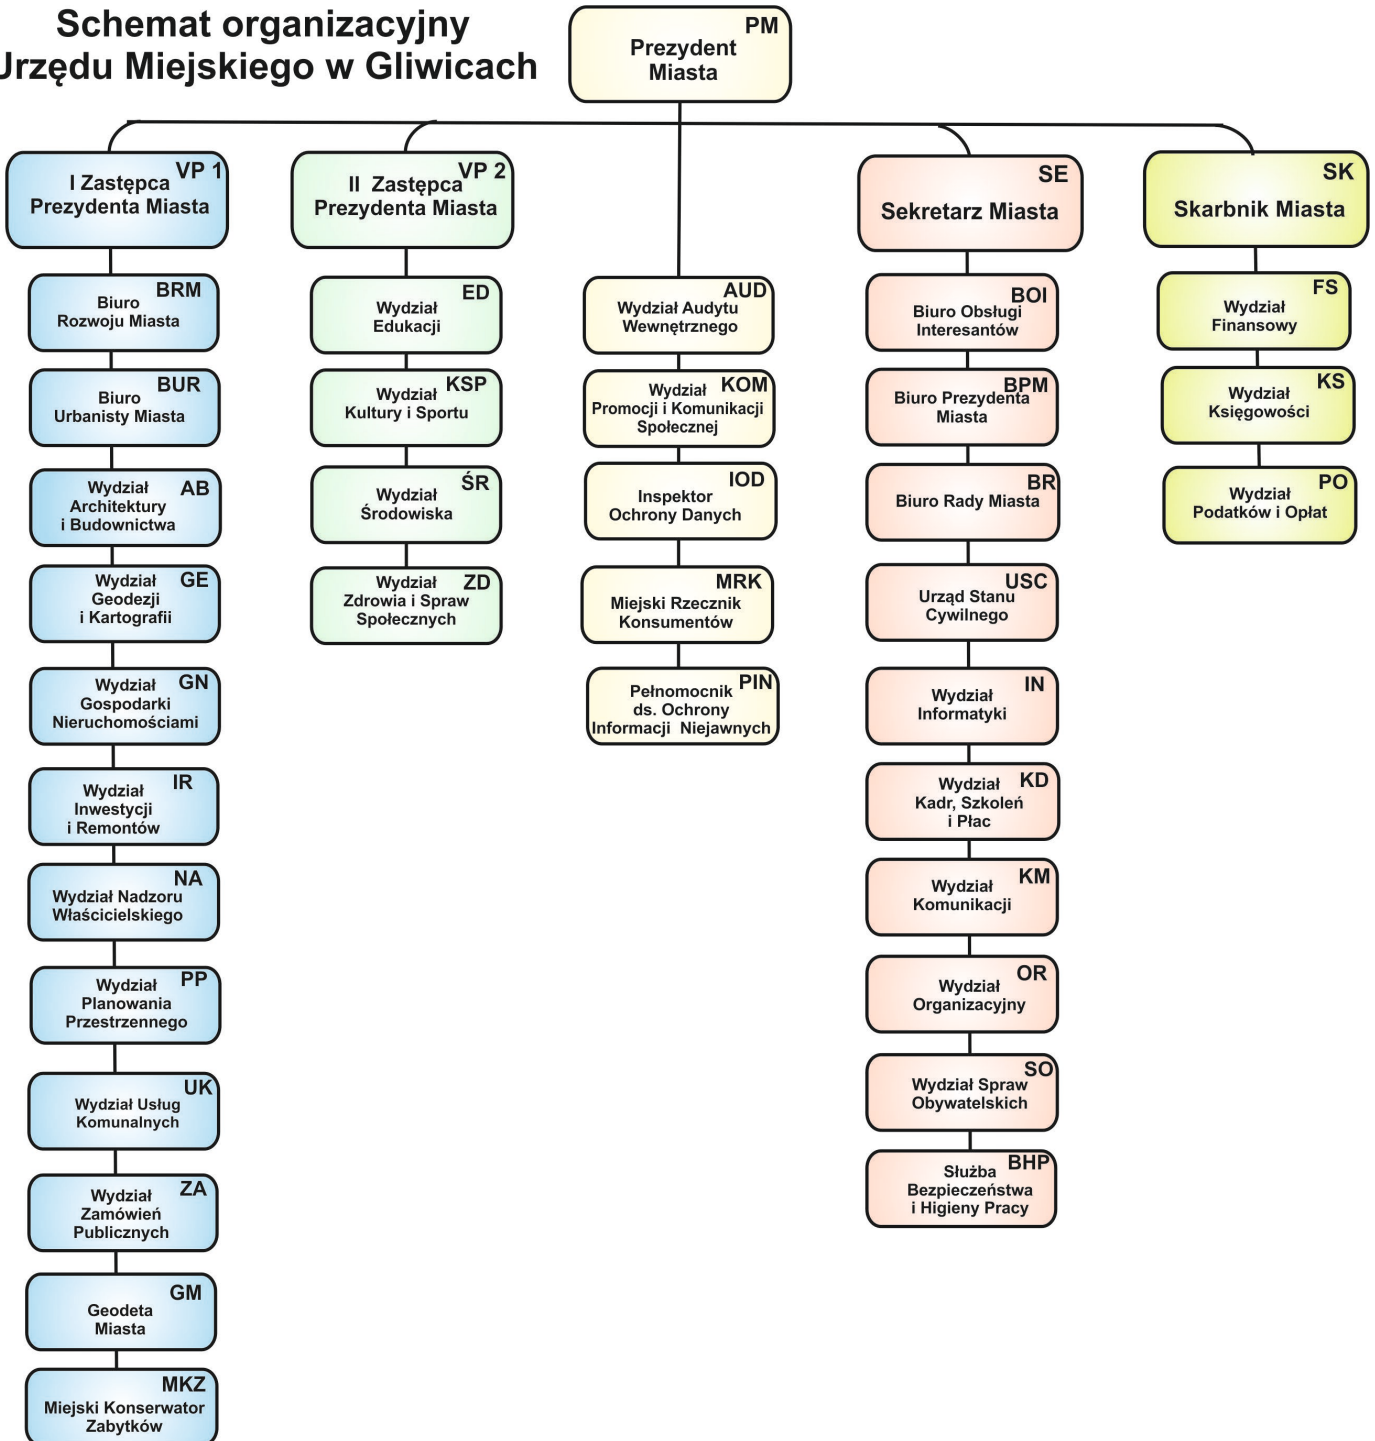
Schemat organizacyjny
Urzędu Miejskiego w Gliwicach

PM
Prezydent Miasta

VP 1
I Zastępca Prezydenta Miasta

BRM
Biuro Rozwoju Miasta

BUR
Biuro Urbanisty Miasta

AB
Wydział Architektury i Budownictwa

GE
Wydział Geodezji i Kartografii

GN
Wydział Gospodarki Nieruchomościami

IR
Wydział Inwestycji i Remontów

NA
Wydział Nadzoru Właścicielskiego

PP
Wydział Planowania Przestrzennego

UK
Wydział Usług Komunalnych

ZA
Wydział Zamówień Publicznych

GM
Geodeta Miasta

MKZ
Miejski Konserwator Zabytków

VP 2
II Zastępca Prezydenta Miasta

ED
Wydział Edukacji

KSP
Wydział Kultury i Sportu

ŚR
Wydział Środowiska

ZD
Wydział Zdrowia i Spraw Społecznych

AUD
Wydział Audytu Wewnętrznego

KOM
Wydział Promocji i Komunikacji Społecznej

IOD
Inspektor Ochrony Danych

MRK
Miejski Rzecznik Konsumentów

PIN
Pełnomocnik ds. Ochrony Informacji Niejawnych

SE
Sekretarz Miasta

BOI
Biuro Obsługi Interesantów

BPM
Biuro Prezydenta Miasta

BR
Biuro Rady Miasta

USC
Urząd Stanu Cywilnego

IN
Wydział Informatyki

KD
Wydział Kadr, Szkoleń i Płac

KM
Wydział Komunikacji

OR
Wydział Organizacyjny

SO
Wydział Spraw Obywatelskich

BHP
Służba Bezpieczeństwa i Higieny Pracy

SK
Skarbnik Miasta

FS
Wydział Finansowy

KS
Wydział Księgowości

PO
Wydział Podatków i Opłat